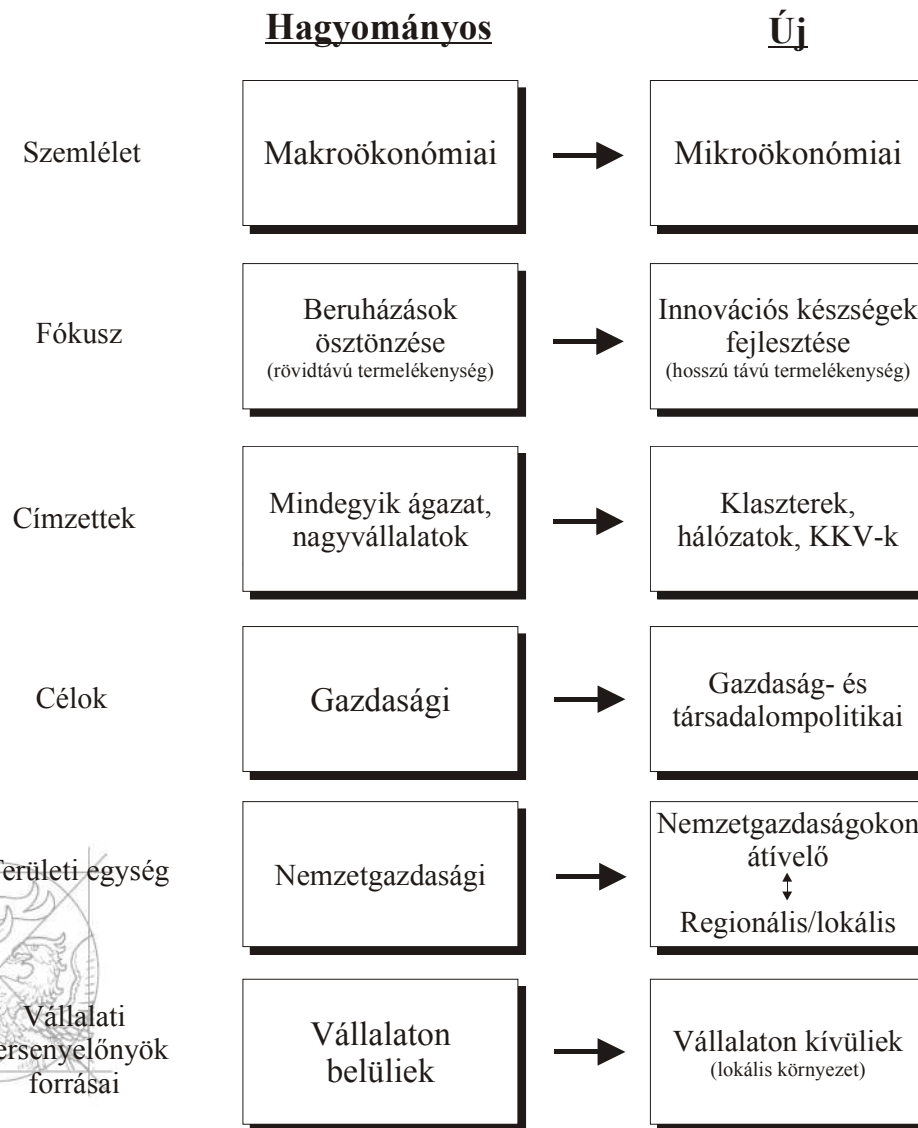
Hagyományos

Új

Szemlélet

Makroökonómiai

Mikroökonómiai

Fókusz

Beruházások ösztönzése
(rövidtávú termelékenység)

Innovációs készségek fejlesztése
(hosszú távú termelékenység)

Címzettek

Mindegyik ágazat, nagyvállalatok

Klaszterek, hálózatok, KKV-k

Célok

Gazdasági

Gazdaság- és társadalompolitikai

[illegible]erületi egység

Nemzetgazdasági

Nemzetgazdaságokon átívelő
Regionális/lokális

Vállalati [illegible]ersenyelőnyök forrásai

Vállalaton belüliek

Vállalaton kívüliek
(lokális környezet)